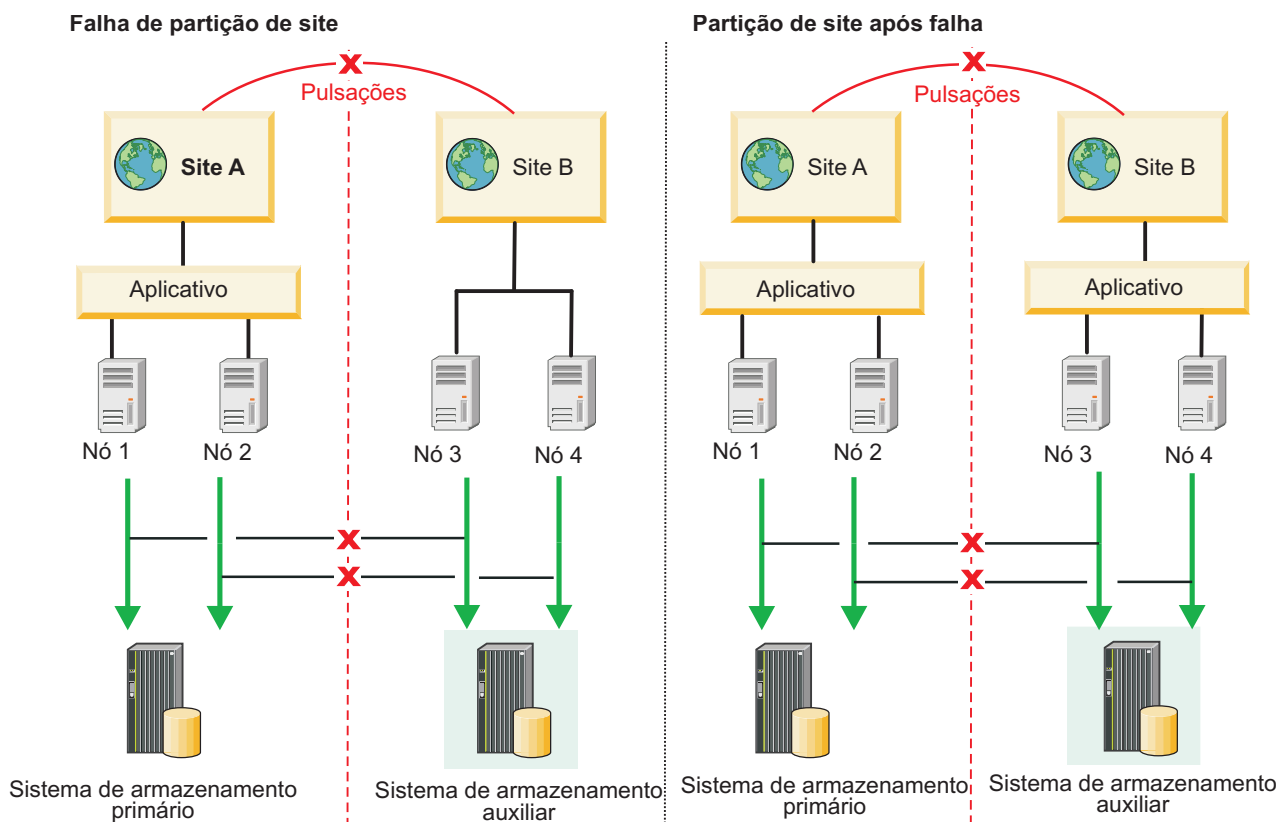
Falha de partição de site

Pulsações

Site A

Site B

Aplicativo

Nó 1

Nó 2

Nó 3

Nó 4

Sistema de armazenamento primário

Sistema de armazenamento auxiliar

Partição de site após falha

Pulsações

Site A

Site B

Aplicativo

Aplicativo

Nó 1

Nó 2

Nó 3

Nó 4

Sistema de armazenamento primário

Sistema de armazenamento auxiliar